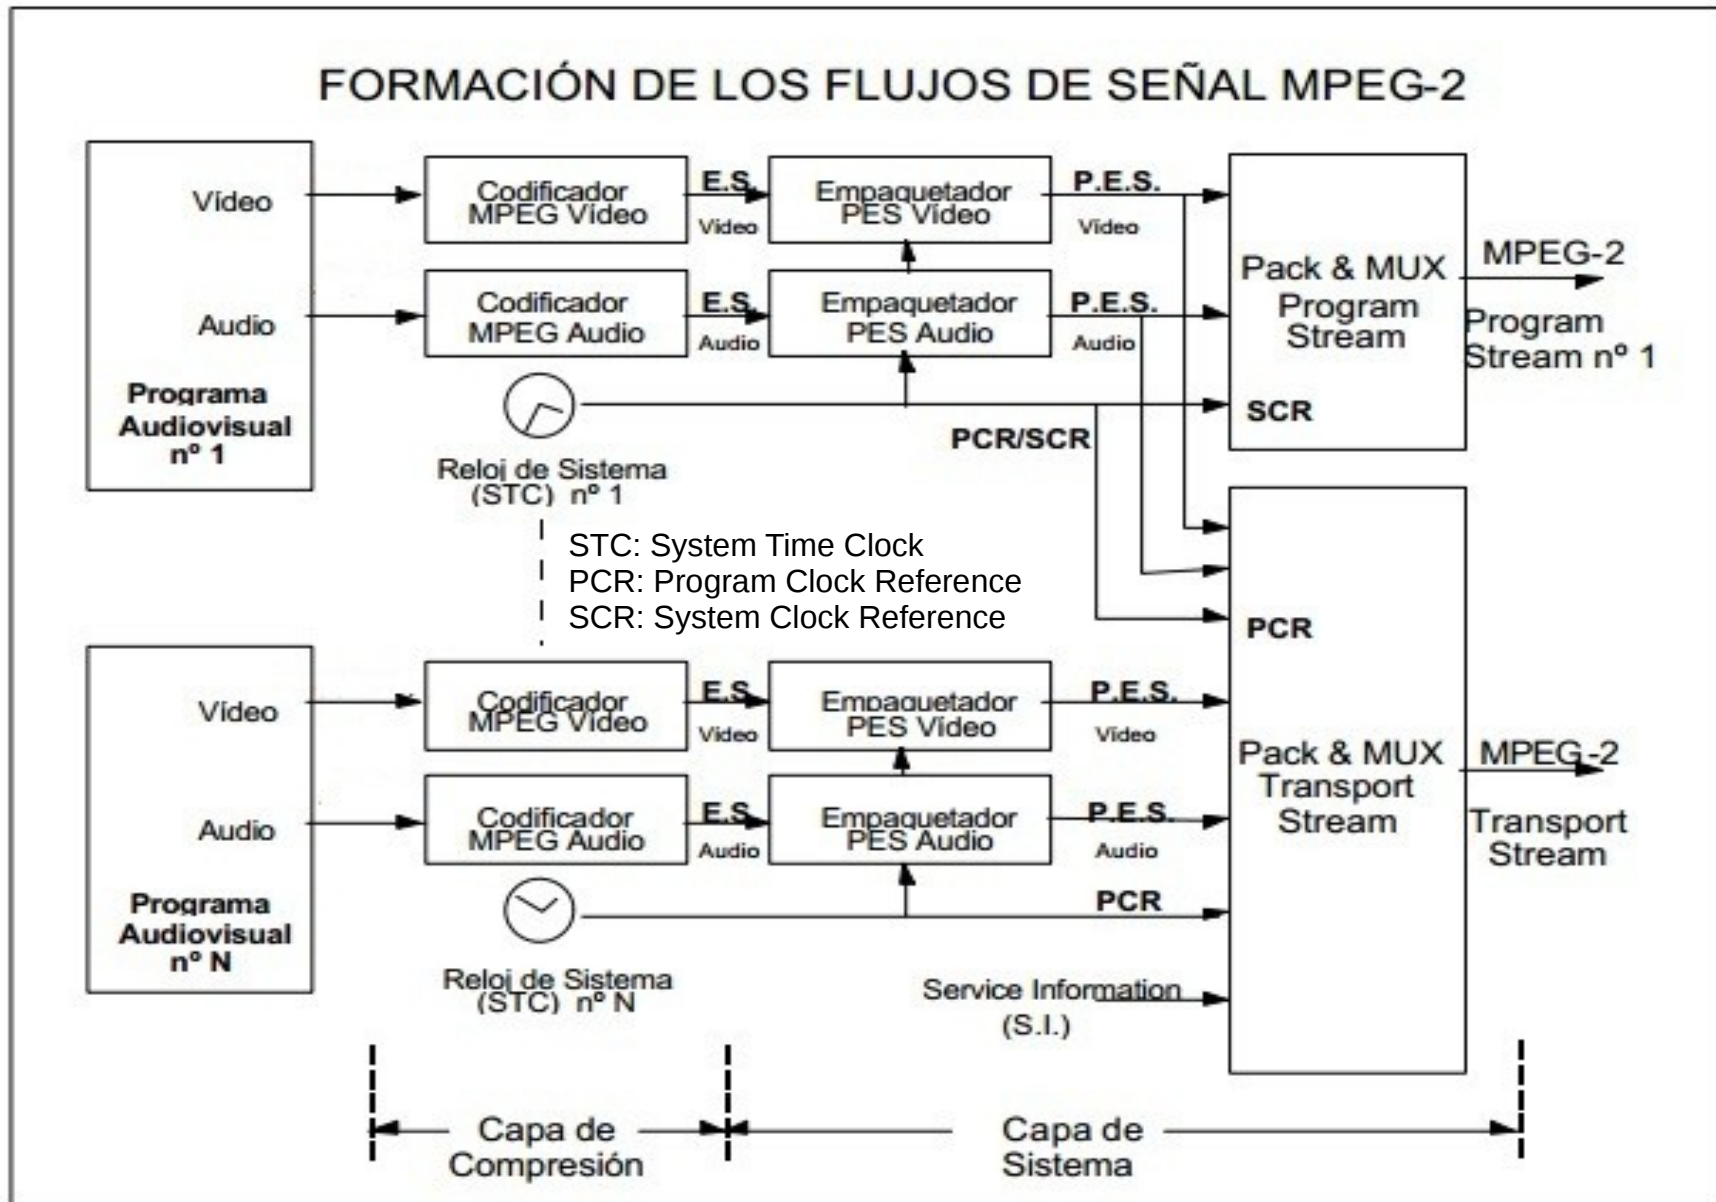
FORMACIÓN DE LOS FLUJOS DE SEÑAL MPEG-2

Vídeo

Audio

Programa Audiovisual nº 1

Codificador MPEG Video

Codificador MPEG Audio

E.S. Video

E.S. Audio

Empaquetador PES Video

Empaquetador PES Audio

P.E.S. Video

P.E.S. Audio

Pack & MUX Program Stream

SCR

MPEG-2 Program Stream nº 1

PCR/SCR

Reloj de Sistema (STC) nº 1

STC: System Time Clock
PCR: Program Clock Reference
SCR: System Clock Reference

PCR

Vídeo

Audio

Programa Audiovisual nº N

Codificador MPEG Video

Codificador MPEG Audio

E.S. Video

E.S. Audio

Empaquetador PES Video

Empaquetador PES Audio

P.E.S. Video

P.E.S. Audio

PCR

Pack & MUX Transport Stream

MPEG-2 Transport Stream

Reloj de Sistema (STC) nº N

Service Information (S.I.)

Capa de Compresión

Capa de Sistema